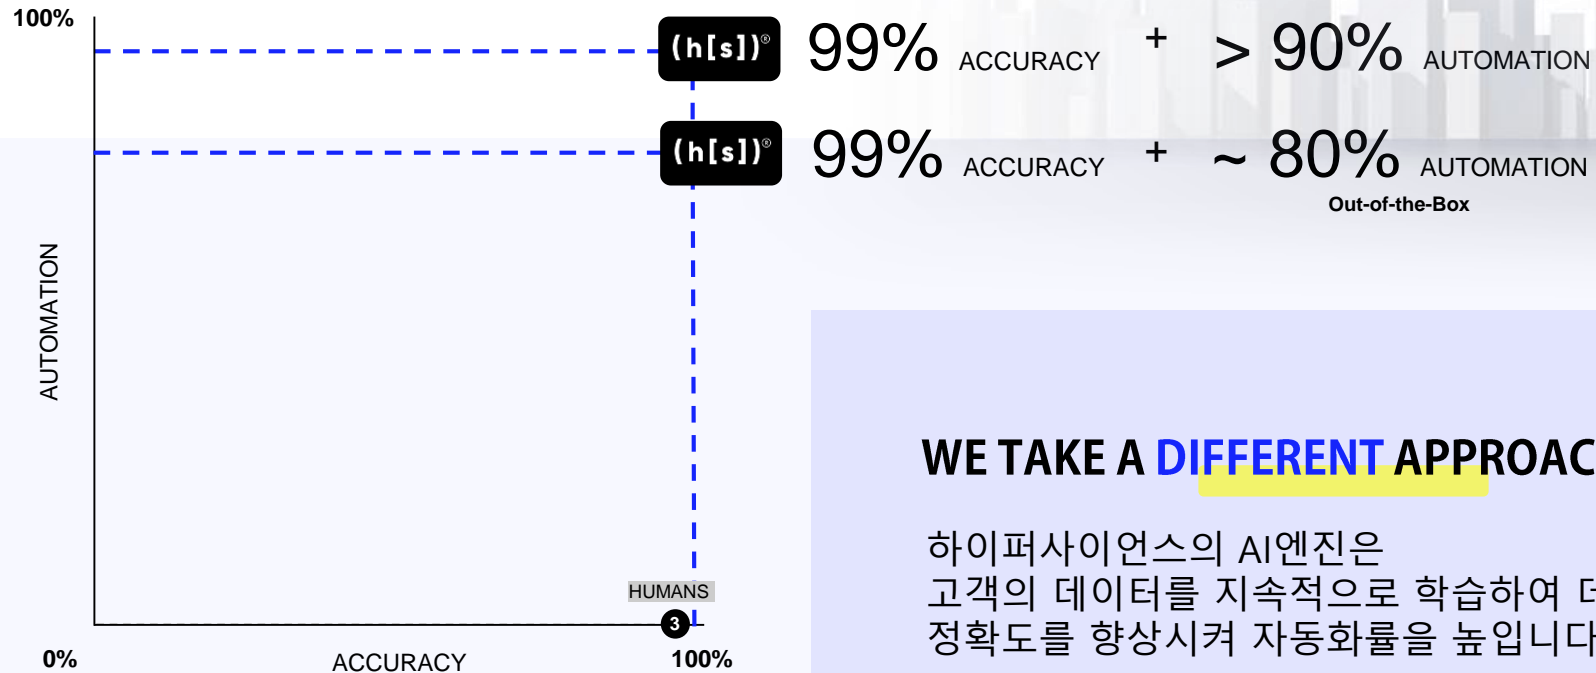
100%

(h[s])® 99% ACCURACY + > 90% AUTOMATION

(h[s])® 99% ACCURACY + ~ 80% AUTOMATION
Out-of-the-Box

AUTOMATION

HUMANS
3

0% ACCURACY 100%

WE TAKE A DIFFERENT APPROAC

하이퍼사이언스의 AI엔진은
고객의 데이터를 지속적으로 학습하여 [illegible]
정확도를 향상시켜 자동화률을 높입니다